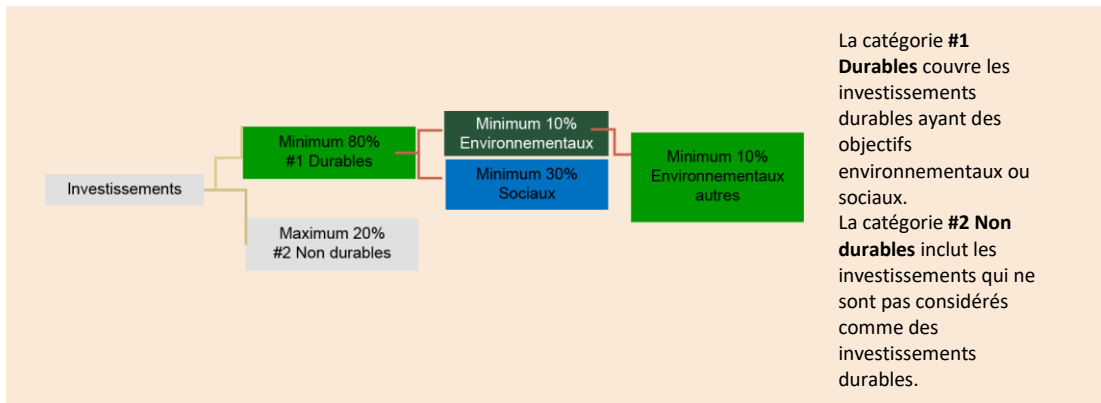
Investissements

Minimum 80%
#1 Durables

Maximum 20%
#2 Non durables

Minimum 10%
Environnementaux

Minimum 30%
Sociaux

Minimum 10%
Environnementaux
autres

La catégorie **#1 Durables** couvre les investissements durables ayant des objectifs environnementaux ou sociaux.
La catégorie **#2 Non durables** inclut les investissements qui ne sont pas considérés comme des investissements durables.